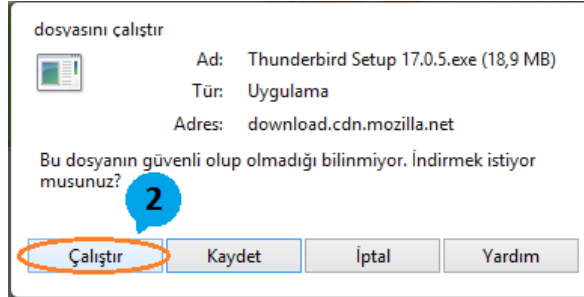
dosyasını çalıştır

Ad: Thunderbird Setup 17.0.5.exe (18,9 MB)
Tür: Uygulama
Adres: download.cdn.mozilla.net

Bu dosyanın güvenli olup olmadığı bilinmiyor. İndirmek istiyor musunuz?

2

Çalıştır | Kaydet | İptal | Yardım